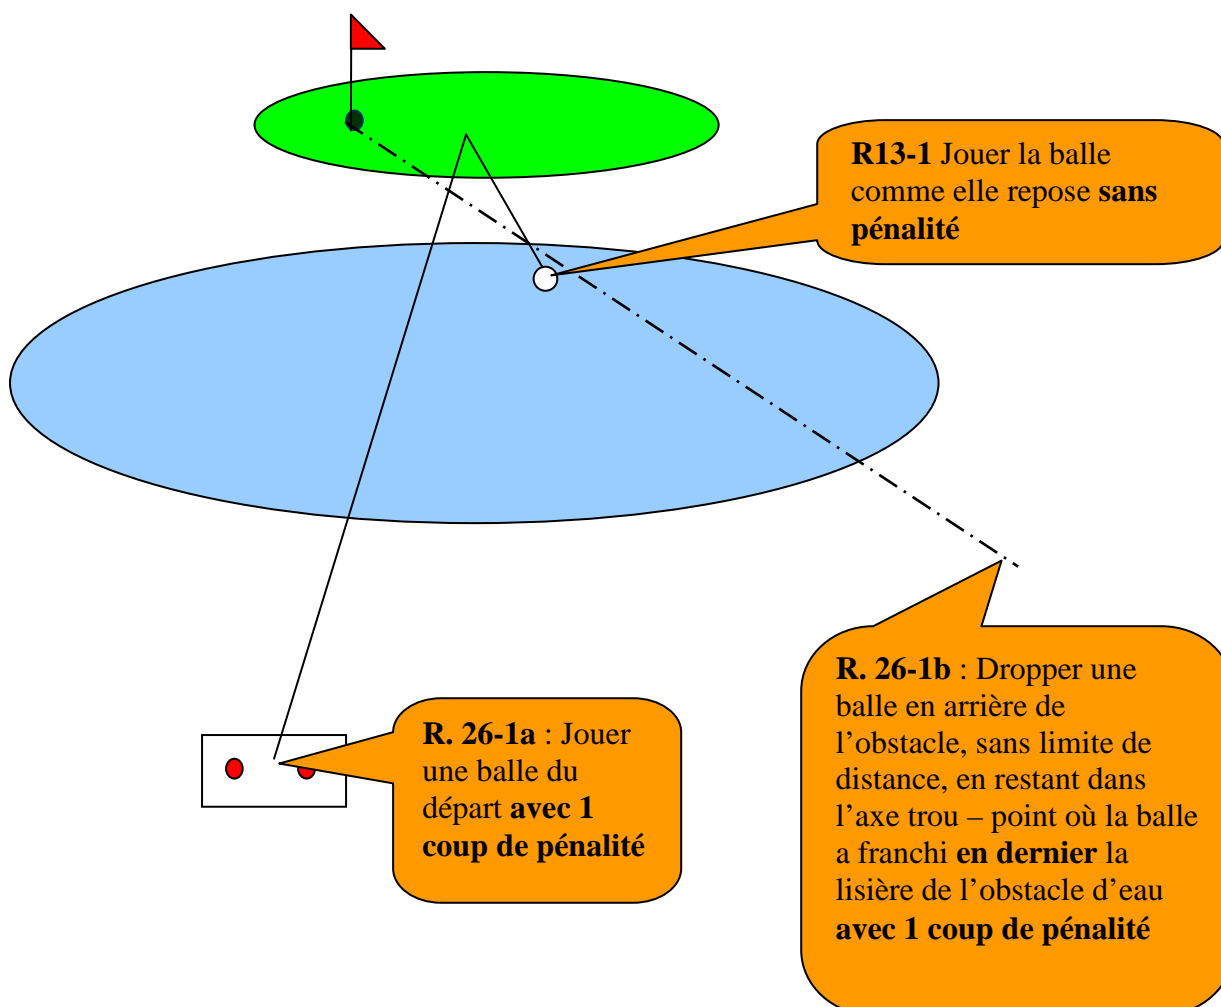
**R13-1** Jouer la balle comme elle repose **sans pénalité**

**R. 26-1b** : Dropper une balle en arrière de l’obstacle, sans limite de distance, en restant dans l’axe trou – point où la balle a franchi **en dernier** la lisière de l’obstacle d’eau **avec 1 coup de pénalité**

**R. 26-1a** : Jouer une balle du départ **avec 1 coup de pénalité**